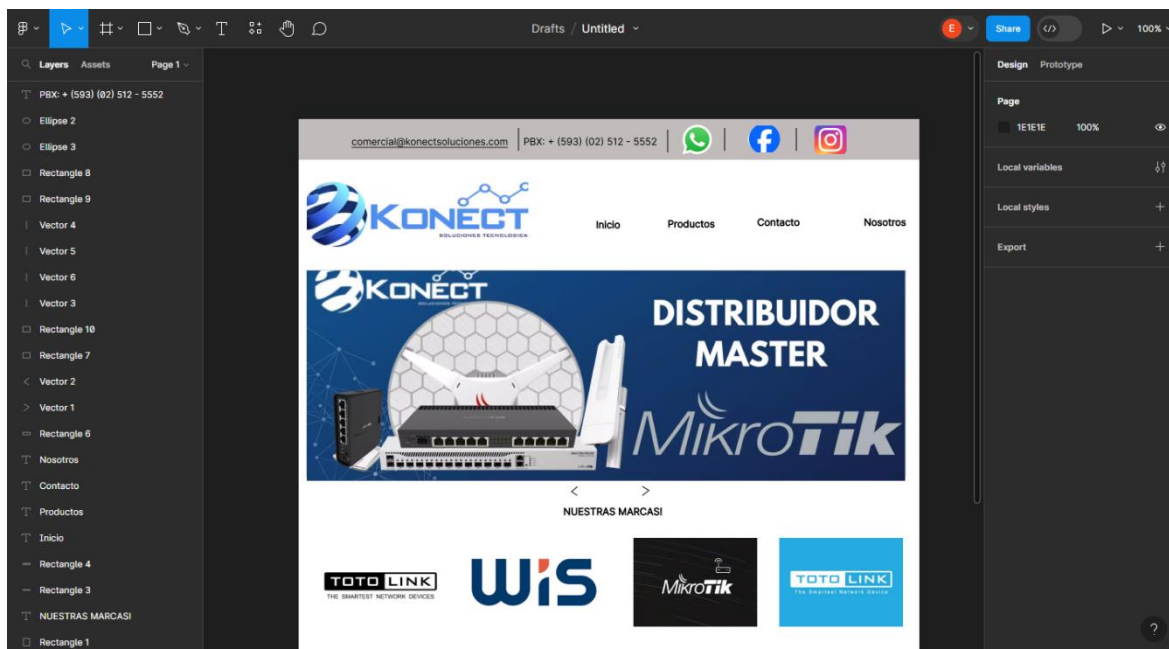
Drafts / Untitled

E Share 100%

Layers Assets Page 1

PBX: + (593) (02) 512 - 5552
Ellipse 2
Ellipse 3
Rectangle 8
Rectangle 9
Vector 4
Vector 5
Vector 6
Vector 3
Rectangle 10
Rectangle 7
Vector 2
Vector 1
Rectangle 6
Nosotros
Contacto
Productos
Inicio
Rectangle 4
Rectangle 3
NUESTRAS MARCAS!
Rectangle 1

comercial@konectsoluciones.com | PBX: + (593) (02) 512 - 5552

KONECT
SOLUCIONES TECNOLOGICA

Inicio Productos Contacto Nosotros

KONECT

DISTRIBUIDOR MASTER

MikroTik

< >

NUESTRAS MARCAS!

TOTOLINK
THE SMARTEST NETWORK DEVICES

WiS

MikroTik

TOTOLINK
The Smartest Network Device

Design Prototype

Page

1E1E1E 100%

Local variables

Local styles

Export

?